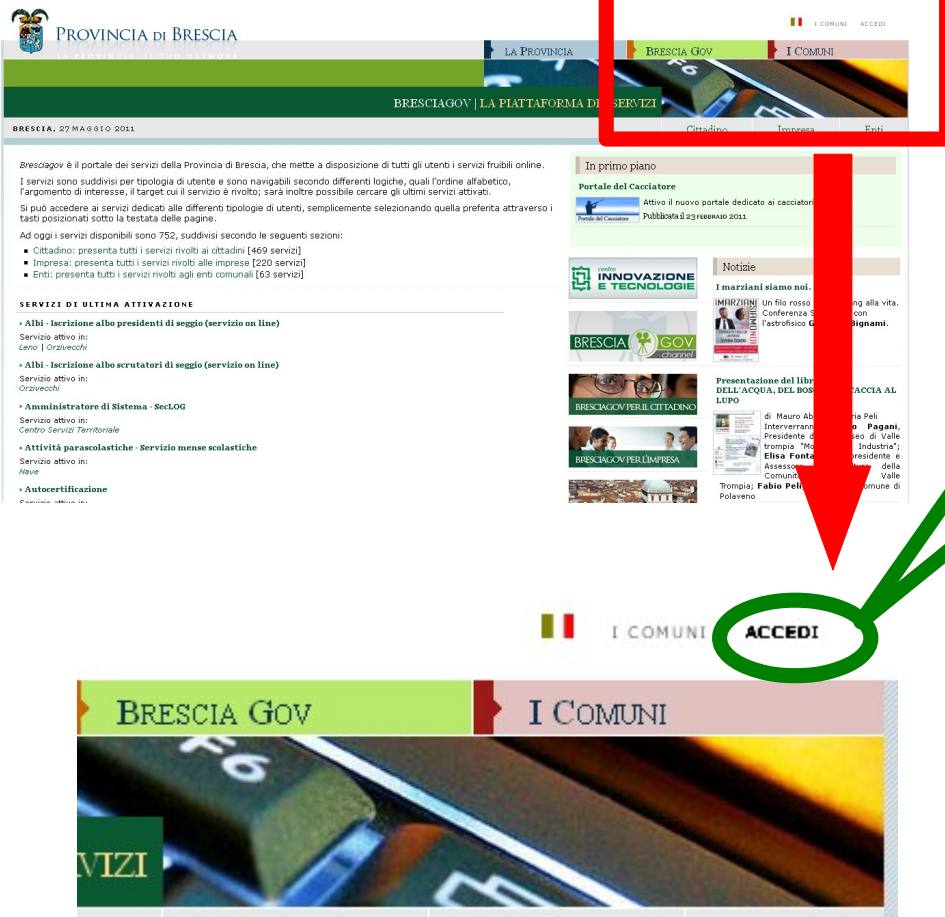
PROVINCIA DI BRESCIA

LA PROVINCIA IL TUO NETWORK

I COMUNI ACCEDI

LA PROVINCIA BRESCIA GOV I COMUNI

BRESCIAGOV | LA PIATTAFORMA DI SERVIZI

BRESCIA, 27 MAGGIO 2011

Cittadino Impresa Enti

Bresciagov è il portale dei servizi della Provincia di Brescia, che mette a disposizione di tutti gli utenti i servizi fruibili online.

I servizi sono suddivisi per tipologia di utente e sono navigabili secondo differenti logiche, quali l'ordine alfabetico, l'argomento di interesse, il target cui il servizio è rivolto; sarà inoltre possibile cercare gli ultimi servizi attivati.

Si può accedere ai servizi dedicati alle differenti tipologie di utenti, semplicemente selezionando quella preferita attraverso i tasti posizionati sotto la testata delle pagine.

Ad oggi i servizi disponibili sono 752, suddivisi secondo le seguenti sezioni:
- Cittadino: presenta tutti i servizi rivolti ai cittadini [469 servizi]
- Impresa: presenta tutti i servizi rivolti alle imprese [220 servizi]
- Enti: presenta tutti i servizi rivolti agli enti comunali [63 servizi]

SERVIZI DI ULTIMA ATTIVAZIONE

» Albi - Iscrizione albo presidenti di seggio (servizio on line)
Servizio attivo in:
Leno | Orzivecchi

» Albi - Iscrizione albo scrutatori di seggio (servizio on line)
Servizio attivo in:
Orzivecchi

» Amministratore di Sistema - SecLOG
Servizio attivo in:
Centro Servizi Territoriale

» Attività parascolastiche - Servizio mense scolastiche
Servizio attivo in:
Nave

» Autocertificazione
Servizio attivo in:

In primo piano

Portale del Cacciatore
Portale del Cacciatore
Attivo il nuovo portale dedicato ai cacciatori
Pubblicata il 23 FEBBRAIO 2011

centro INNOVAZIONE E TECNOLOGIE

BRESCIA GOV channel

BRESCIAGOV PER IL CITTADINO

BRESCIAGOV PER L'IMPRESA

Notizie

I marziani siamo noi.
MARZIANI
Un filo rosso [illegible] alla vita. Conferenza S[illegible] con l'astrofisico G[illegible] Bignami.

Presentazione del libr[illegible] DELL'ACQUA, DEL BOS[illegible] CACCIA AL LUPO
di Mauro Ab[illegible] Peli Interverrann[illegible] Pagani, Presidente d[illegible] di Valle trompia "Mo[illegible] Industria"; Elisa Fonta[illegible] presidente e Assesso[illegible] della Comuni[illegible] Valle Trompia; Fabio Peli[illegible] Comune di Polaveno

I COMUNI ACCEDI

BRESCIA GOV I COMUNI

VIZI